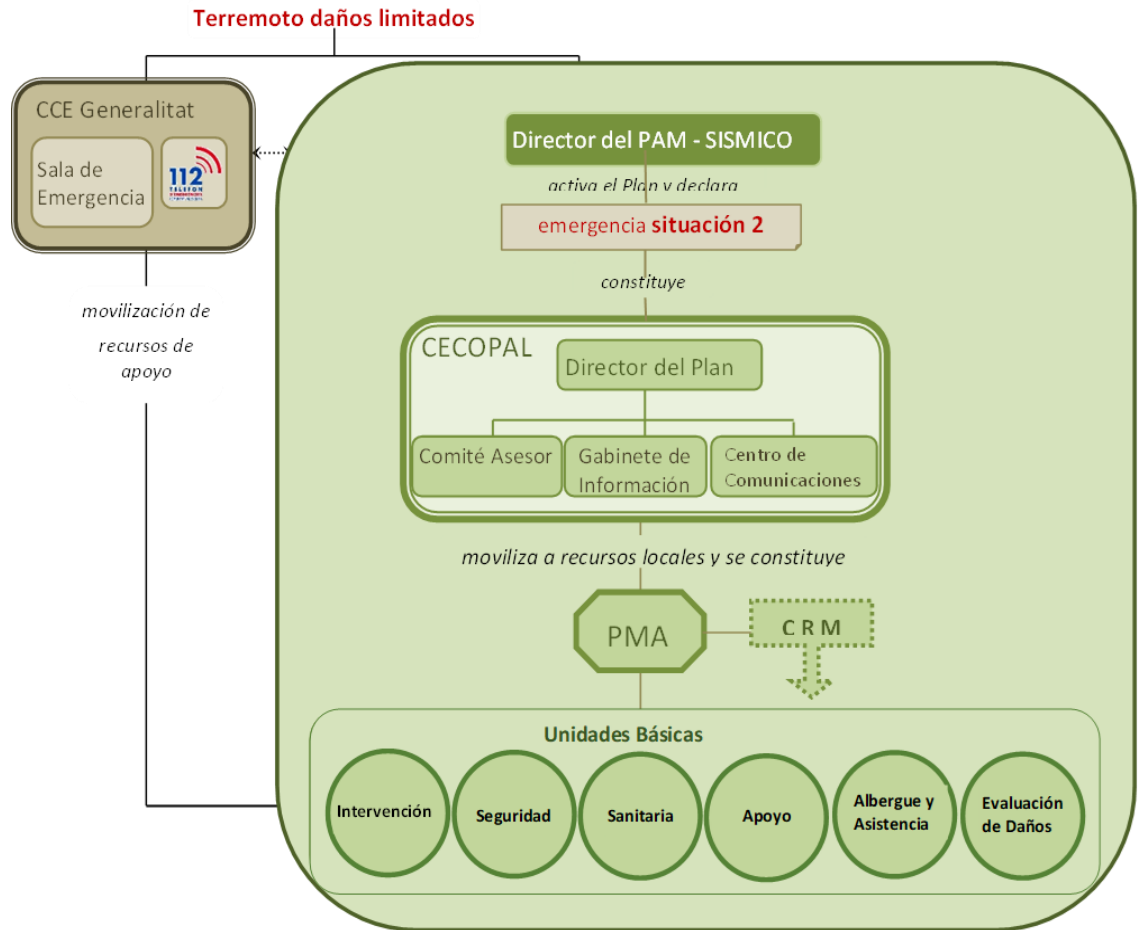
Terremoto daños limitados

CCE Generalitat

Sala de Emergencia

112

Director del PAM - SISMICO

activa el Plan y declara

emergencia situación 2

constituye

CECOPAL

Director del Plan

Comité Asesor

Gabinete de Información

Centro de Comunicaciones

movilización de recursos de apoyo

moviliza a recursos locales y se constituye

PMA

C R M

Unidades Básicas

Intervención

Seguridad

Sanitaria

Apoyo

Albergue y Asistencia

Evaluación de Daños